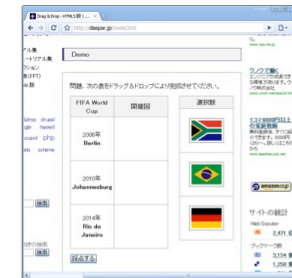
Drag & Drop - HTML5 探 | ×

http://dasper.jp/node/300

Demo

問題。次の表をドラッグ&ドロップにより完成させてください。

| FIFA World Cup | 開催国 |
|---|---|
| 2006年 Berlin | |
| 2010年 Johannesburg | |
| 2014年 Rio de Janeiro | |

選択肢

採点する

ル集
ートリアル集
ション
をFFT)
ル集

lojure ocaml
eme haskell
ssembler php
ala scheme

検索

検索

サイトの統計

amazon.co.jp